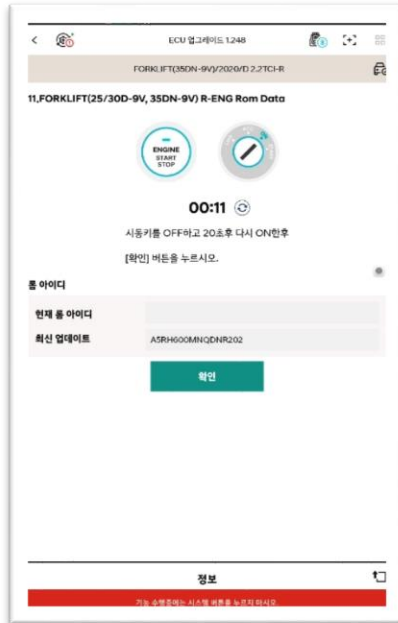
ECU 업그레이드 1.248

FORKLIFT(35DN-9V)/2020/D 2.2TCI-R

11.FORKLIFT(25/30D-9V, 35DN-9V) R-ENG Rom Data

ENGINE START STOP

00:11

시동키를 OFF하고 20초후 다시 ON한후

[확인] 버튼을 누르시오.

롬 아이디

| 현재 롬 아이디 | |
|---|---|
| 최신 업데이트 | A5RH600MNQDNR202 |

확인

정보

기능 수행중에는 시스템 버튼을 누르지 마시오